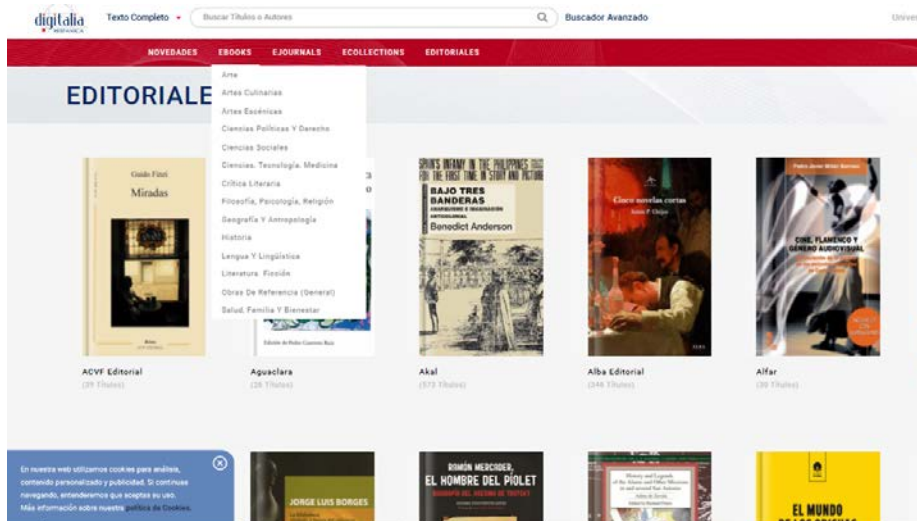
digitalia HISPANICA

Texto Completo

Buscar Títulos o Autores

Buscador Avanzado

Univer

NOVEDADES EBOOKS EJOURNALS ECOLLECTIONS EDITORIALES

Arte
Artes Culinarias
Artes Escénicas
Ciencias Políticas Y Derecho
Ciencias Sociales
Ciencias, Tecnología, Medicina
Crítica Literaria
Filosofía, Psicología, Religión
Geografía Y Antropología
Historia
Lengua Y Lingüística
Literatura: Ficción
Obras De Referencia (General)
Salud, Familia Y Bienestar

EDITORIALE

Guido Fitzi
Miradas

SPAIN'S INFAMY IN THE PHILIPPINES FOR THE FIRST TIME IN STORY AND PICTURE
BAJO TRES BANDERAS
ANARQUISMO E IMAGINACIÓN ANTICOLONIAL
Benedict Anderson

Cinco novelas cortas

CINE, FLAMENCO Y GÉNERO AUDIOVISUAL

ACVF Editorial
(39 Títulos)

Aguaclara
(28 Títulos)

Akal
(573 Títulos)

Alba Editorial
(246 Títulos)

Alfar
(30 Títulos)

En nuestra web utilizamos cookies para análisis, contenido personalizado y publicidad. Si continuas navegando, entenderemos que aceptas su uso. Más información sobre nuestra política de Cookies.

JORGE LUIS BORGES

RAMÓN MERCADER, EL HOMBRE DEL PIOLET
BIOGRAFÍA DEL ASESINO DE TROTSKY

History and Legends of the Alamo and Other Missions

EL MUNDO